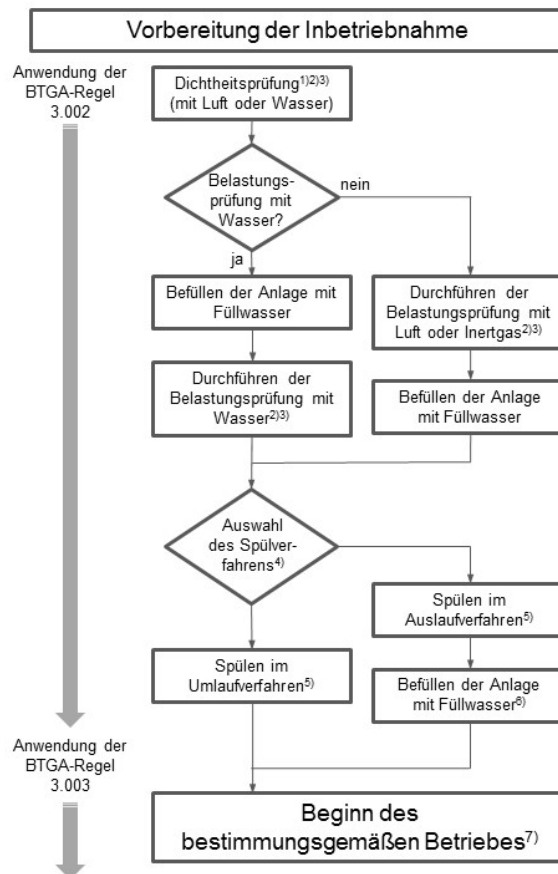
Vorbereitung der Inbetriebnahme

Anwendung der BTGA-Regel 3.002

Dichtheitsprüfung$^{1)2)3)}$ (mit Luft oder Wasser)

Belastungsprüfung mit Wasser?

nein

ja

Befüllen der Anlage mit Füllwasser

Durchführen der Belastungsprüfung mit Luft oder Inertgas$^{2)3)}$

Durchführen der Belastungsprüfung mit Wasser$^{2)3)}$

Befüllen der Anlage mit Füllwasser

Auswahl des Spülverfahrens$^{4)}$

Spülen im Auslaufverfahren$^{5)}$

Spülen im Umlaufverfahren$^{5)}$

Befüllen der Anlage mit Füllwasser$^{6)}$

Anwendung der BTGA-Regel 3.003

Beginn des bestimmungsgemäßen Betriebes$^{7)}$